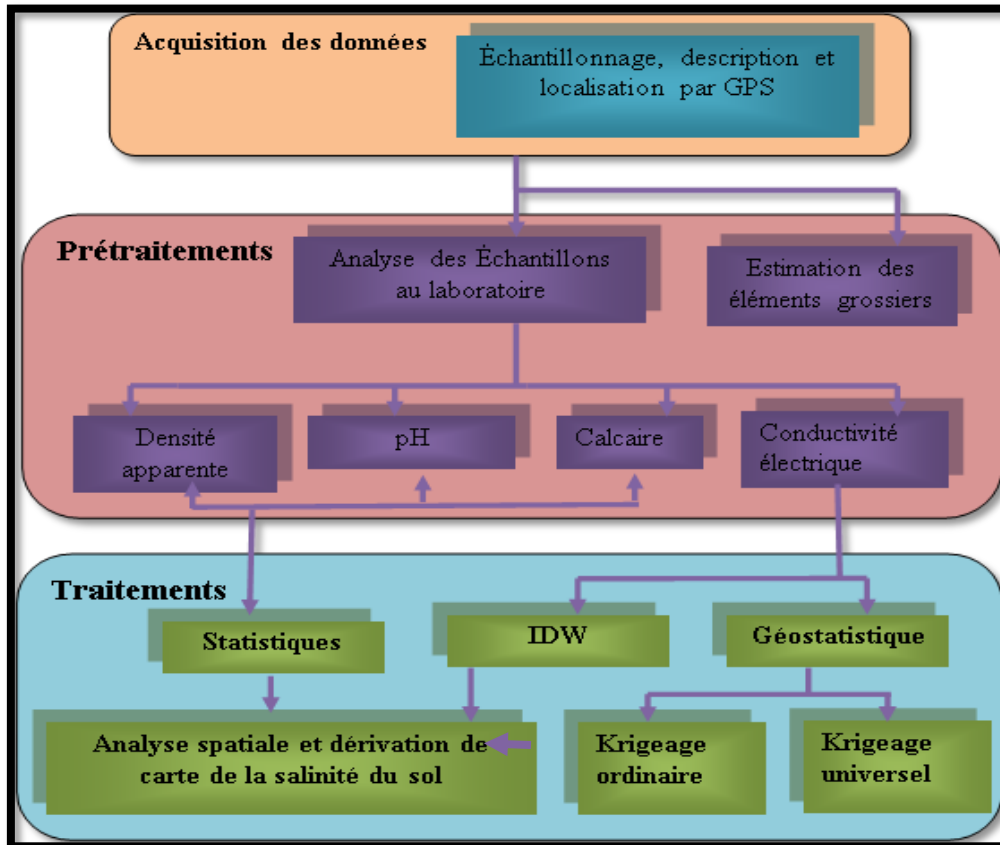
Acquisition des données

Échantillonnage, description et localisation par GPS

Prétraitements

Analyse des Échantillons au laboratoire

Estimation des éléments grossiers

Densité apparente

pH

Calcaire

Conductivité électrique

Traitements

Statistiques

IDW

Géostatistique

Analyse spatiale et dérivation de carte de la salinité du sol

Krigeage ordinaire

Krigeage universel